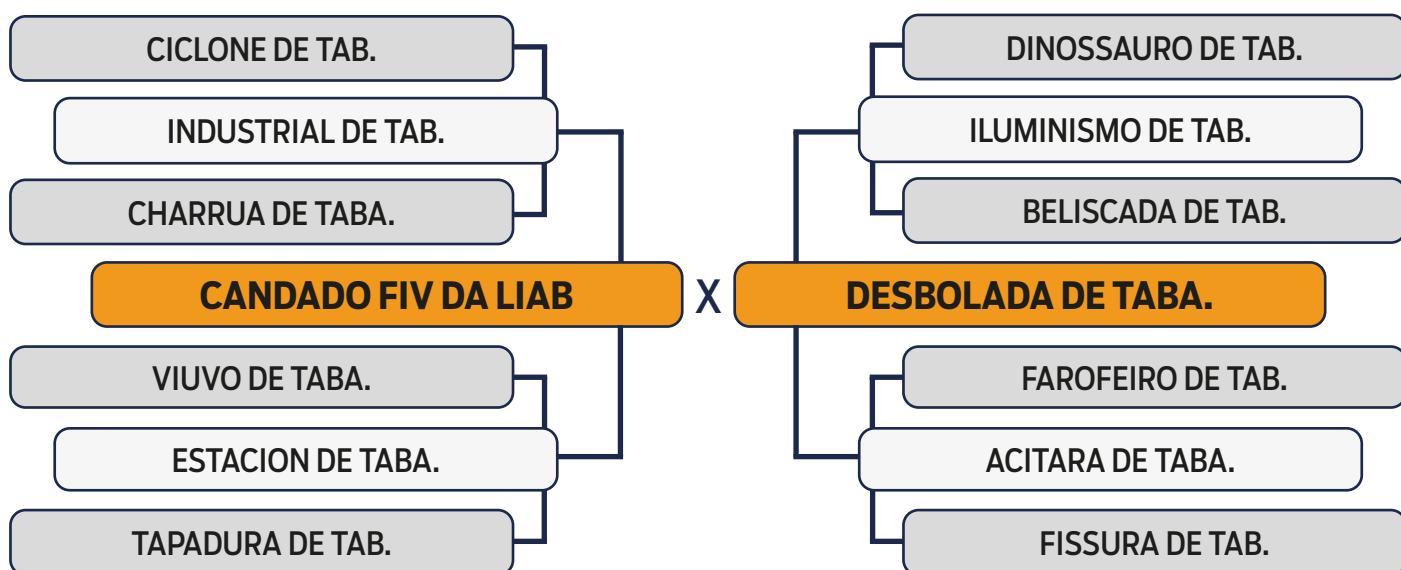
CICLONE DE TAB.

INDUSTRIAL DE TAB.

CHARRUA DE TABA.

CANDADO FIV DA LIAB

VIUVO DE TABA.

ESTACION DE TABA.

TAPADURA DE TAB.

X

DINOSSAURO DE TAB.

ILUMINISMO DE TAB.

BELISCADA DE TAB.

DESBOLADA DE TABA.

FAROFEIRO DE TAB.

ACITARA DE TABA.

FISSURA DE TAB.